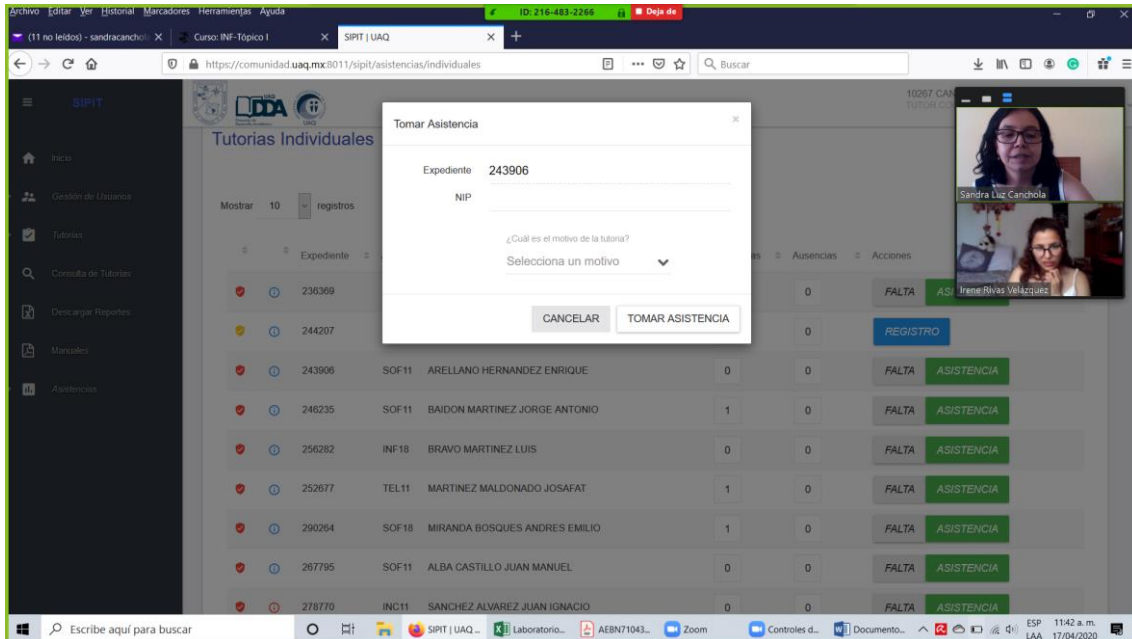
Archivo Editar Ver Historial Marcadores Herramientas Ayuda

ID: 216-483-2266 Deja de

(11 no leídos) - sandracanchola × Curso: INF-Tópico I × SIPIT | UAQ × +

https://comunidad.uaq.mx:8011/sipit/asistencias/individuales

Buscar

SIPIT

Inicio
Gestión de Usuarios
Tutorías
Consulta de Tutorías
Descargar Reportes
Manuales
Asistencias

Tutorías Individuales

10267 CAN
TUTOR CO

Mostrar 10 registros

Tomar Asistencia ×

Expediente 243906
NIP

¿Cuál es el motivo de la tutoría?
Selecciona un motivo

CANCELAR TOMAR ASISTENCIA

Sandra Luz Canchola
Irene Rivas Velázquez

| | | Expediente | | | | Ausencias | Acciones |
|---|---|---|---|---|---|---|---|
| | | 236369 | | | | 0 | FALTA ASISTENCIA |
| | | 244207 | | | | 0 | REGISTRO |
| | | 243906 | SOF11 | ARELLANO HERNANDEZ ENRIQUE | 0 | 0 | FALTA ASISTENCIA |
| | | 246235 | SOF11 | BAIDON MARTINEZ JORGE ANTONIO | 1 | 0 | FALTA ASISTENCIA |
| | | 256282 | INF18 | BRAVO MARTINEZ LUIS | 0 | 0 | FALTA ASISTENCIA |
| | | 252677 | TEL11 | MARTINEZ MALDONADO JOSAFAT | 1 | 0 | FALTA ASISTENCIA |
| | | 290264 | SOF18 | MIRANDA BOSQUES ANDRES EMILIO | 1 | 0 | FALTA ASISTENCIA |
| | | 267795 | SOF11 | ALBA CASTILLO JUAN MANUEL | 0 | 0 | FALTA ASISTENCIA |
| | | 278770 | INC11 | SANCHEZ ALVAREZ JUAN IGNACIO | 0 | 0 | FALTA ASISTENCIA |

Escribe aquí para buscar
SIPIT | UAQ... Laboratorio... AEBN71043... Zoom Controles d... Documento...
ESP LAA 11:42 a. m. 17/04/2020